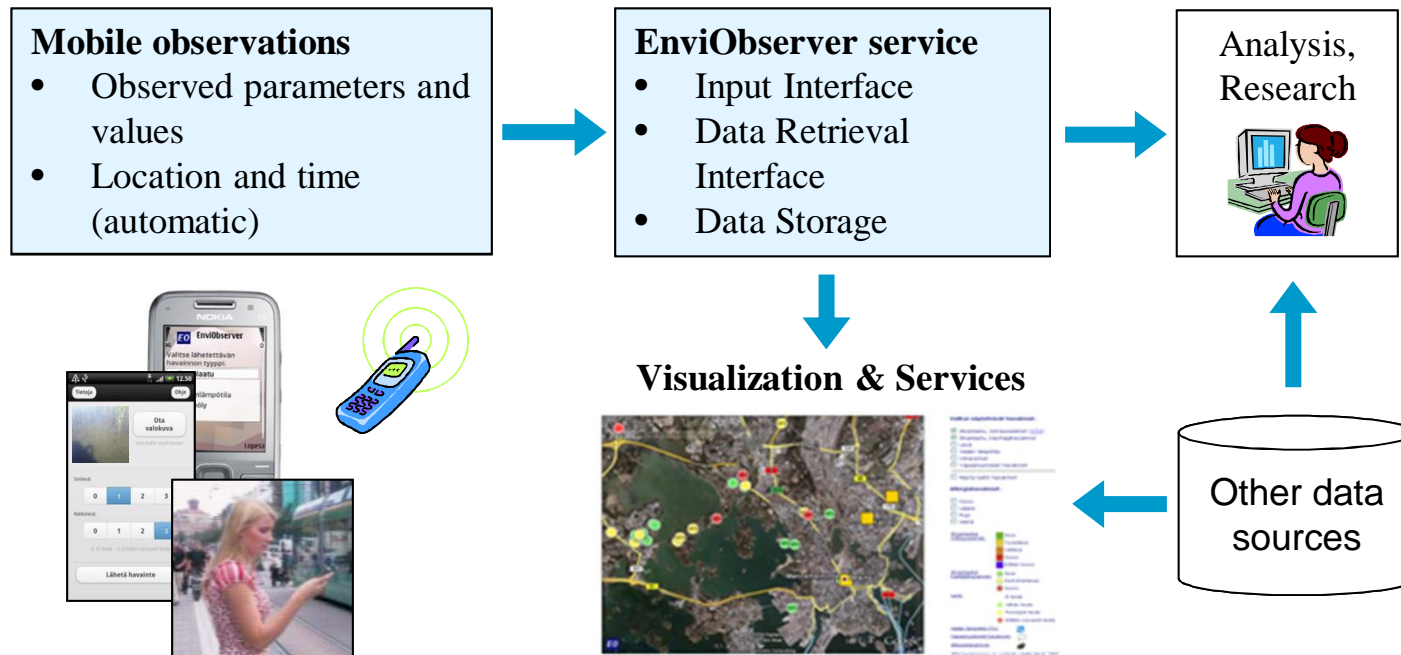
**Mobile observations**
- Observed parameters and values
- Location and time (automatic)

**EnviObserver service**
- Input Interface
- Data Retrieval Interface
- Data Storage

Analysis, Research

NOKIA
EO EnviObserver
Valitse lähetettävän havainnon tyyppi:
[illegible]laatu
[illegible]lämpötila
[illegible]öly
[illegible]ta

12.50
Tietoja
Ohje
Ota valokuva
Sirkeä:
0 1 2 3
Ruhkolosy:
0 1 2 3
Lähetä havainto

**Visualization & Services**

Other data sources